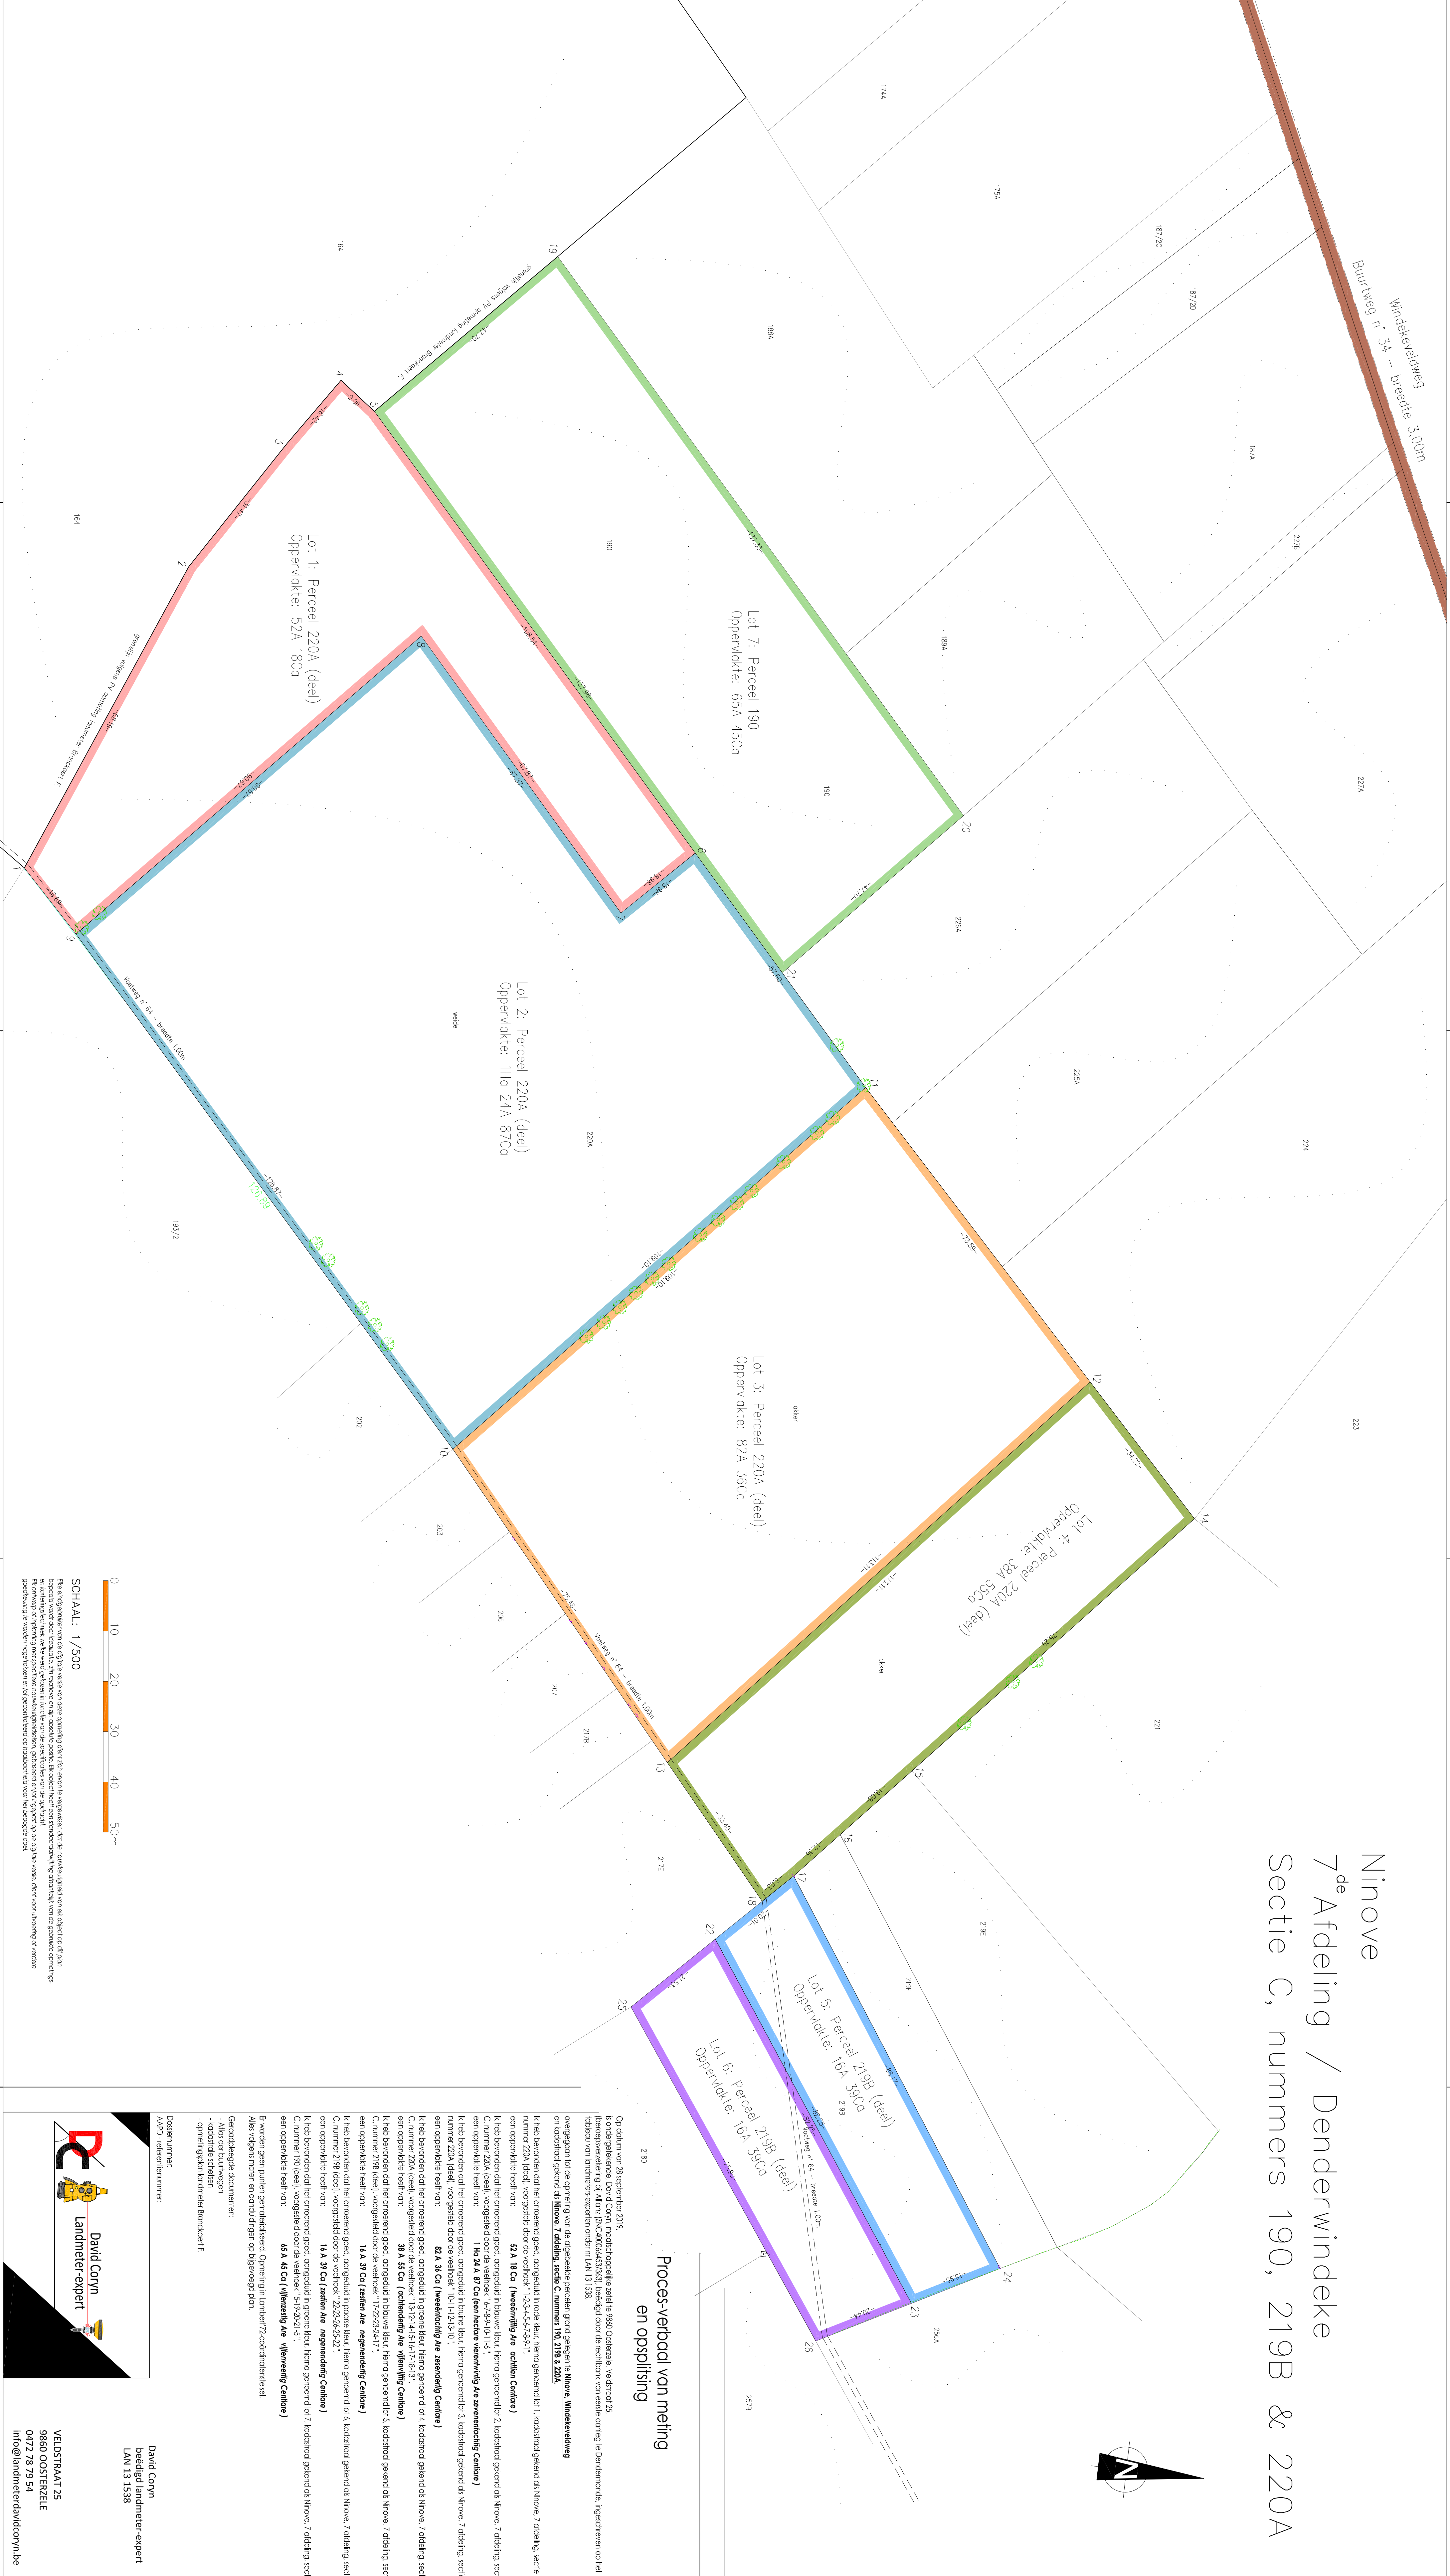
Ninove
7$^{de}$ Afdeling / Denderwindeke
Sectie C, nummers 190, 219B & 220A

Proces-verbaal van meting en opsplitsing

Op datum van 28 september 2019,
is ondergetekende, David Coryn, maatschappelijke zetel te 9860 Oosterzele, Veldstraat 25,
(beroepsvereniging bij Allianz (NCA00064537363), beëdigd door de rechtbank van eerste aanleg te Dendermonde, ingeschreven op het tableau van landmeters-experten onder nr LAN 13 1538,
overgegaan tot de opmeting van de afgebeelde percelen grond gelegen te Ninove, Windekeveldweg
en kadastraal gekend als Ninove, 7 afdeling, sectie C, nummers 190, 219B & 220A.

Ik heb bevonden dat het omeend goed, aangeduid in rode kleur, hierna genoemd lot 1, kadastraal gekend als Ninove, 7 afdeling, sectie C, nummer 220A (deel), voorgesteld door de veelhoek "1-2-3-4-5-6-7-8-9-1",
een oppervlakte heeft van: 52 A 18 Ca (tweeënvijftig Are achttien Centiare)
Ik heb bevonden dat het omeend goed, aangeduid in blauwe kleur, hierna genoemd lot 2, kadastraal gekend als Ninove, 7 afdeling, sectie C, nummer 220A (deel), voorgesteld door de veelhoek "6-7-8-9-10-11-6",
een oppervlakte heeft van: 1 Ha 24 A 87 Ca (een hectare vierentwintig Are zevenentachtig Centiare)
Ik heb bevonden dat het omeend goed, aangeduid in oranje kleur, hierna genoemd lot 3, kadastraal gekend als Ninove, 7 afdeling, sectie C, nummer 220A (deel), voorgesteld door de veelhoek "10-11-12-13-10",
een oppervlakte heeft van: 82 A 36 Ca (tweeëntachtig Are zesendertig Centiare)
Ik heb bevonden dat het omeend goed, aangeduid in groene kleur, hierna genoemd lot 4, kadastraal gekend als Ninove, 7 afdeling, sectie C, nummer 220A (deel), voorgesteld door de veelhoek "13-12-14-15-16-17-18-13",
een oppervlakte heeft van: 38 A 55 Ca (achtendertig Are vijfenvijftig Centiare)
Ik heb bevonden dat het omeend goed, aangeduid in blauwe kleur, hierna genoemd lot 5, kadastraal gekend als Ninove, 7 afdeling, sectie C, nummer 219B (deel), voorgesteld door de veelhoek "17-22-23-24-17",
een oppervlakte heeft van: 16 A 39 Ca (zestien Are negenendertig Centiare)
Ik heb bevonden dat het omeend goed, aangeduid in paarse kleur, hierna genoemd lot 6, kadastraal gekend als Ninove, 7 afdeling, sectie C, nummer 219B (deel), voorgesteld door de veelhoek "22-25-26-23-22",
een oppervlakte heeft van: 16 A 39 Ca (zestien Are negenendertig Centiare)
Ik heb bevonden dat het omeend goed, aangeduid in groene kleur, hierna genoemd lot 7, kadastraal gekend als Ninove, 7 afdeling, sectie C, nummer 190 (deel), voorgesteld door de veelhoek "5-19-20-21-5",
een oppervlakte heeft van: 65 A 45 Ca (vijfenzestig Are vijfenveertig Centiare)

Er werden geen punten gematerialiseerd. Opmeting in Lambert72-coördinatenstelsel.
Alle volgende maten en aanduidingen op bijgevoegd plan.

Geraadpleegde documenten:
- Atlas der buurtwegen
- kadastrale schetsen
- opmetingsplan landmeter Bronckaert F.

Dossiernummer:
AAPD - referentienummer:

David Coryn
landmeter-expert

David Coryn
beëdigd landmeter-expert
LAN 13 1538

VELDSTRAAT 25
9860 OOSTERZELE
0472 78 79 54
info@landmeterdavidcoryn.be

Lot 1: Perceel 220A (deel)
Oppervlakte: 52A 18Ca

Lot 2: Perceel 220A (deel)
Oppervlakte: 1Ha 24A 87Ca

Lot 3: Perceel 220A (deel)
Oppervlakte: 82A 36Ca

Lot 4: Perceel 220A (deel)
Oppervlakte: 38A 55Ca

Lot 5: Perceel 219B (deel)
Oppervlakte: 16A 39Ca

Lot 6: Perceel 219B (deel)
Oppervlakte: 16A 39Ca

Lot 7: Perceel 190
Oppervlakte: 65A 45Ca

Windekeveldweg
Buurtweg n° 34 - breedte 3,00m

Voetweg n° 64 - breedte 1,00m

grenslijn volgens PV opmeting landmeter Bronckaert F.

SCHAAL: 1/500
0 10 20 30 40 50m

1 2 3 4 5 6 7 8 9 10 11 12 13 14 15 16 17 18 19 20 21 22 23 24 25 26

164 174A 175A 187/2C 187/2D 188A 187A 227B 190 189A 227A 226A 225A 224 223 220A 193/2 202 203 206 207 217B 217C 221 219E 219F 219B 218D 256A 257B weide akker